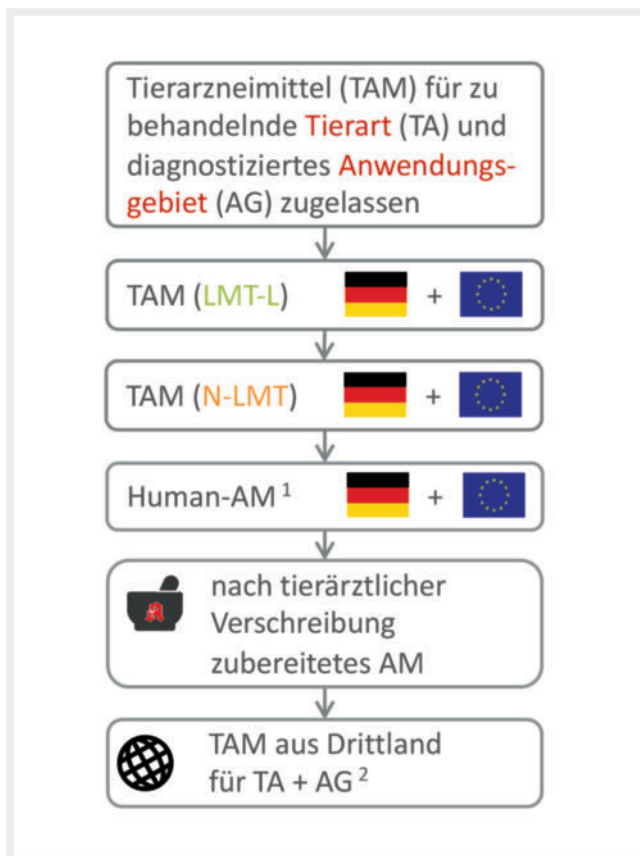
Tierarzneimittel (TAM) für zu behandelnde Tierart (TA) und diagnostiziertes Anwendungsgebiet (AG) zugelassen

TAM (LMT-L) +

TAM (N-LMT) +

Human-AM $^1$ +

nach tierärztlicher Verschreibung zubereitetes AM

TAM aus Drittland für TA + AG $^2$